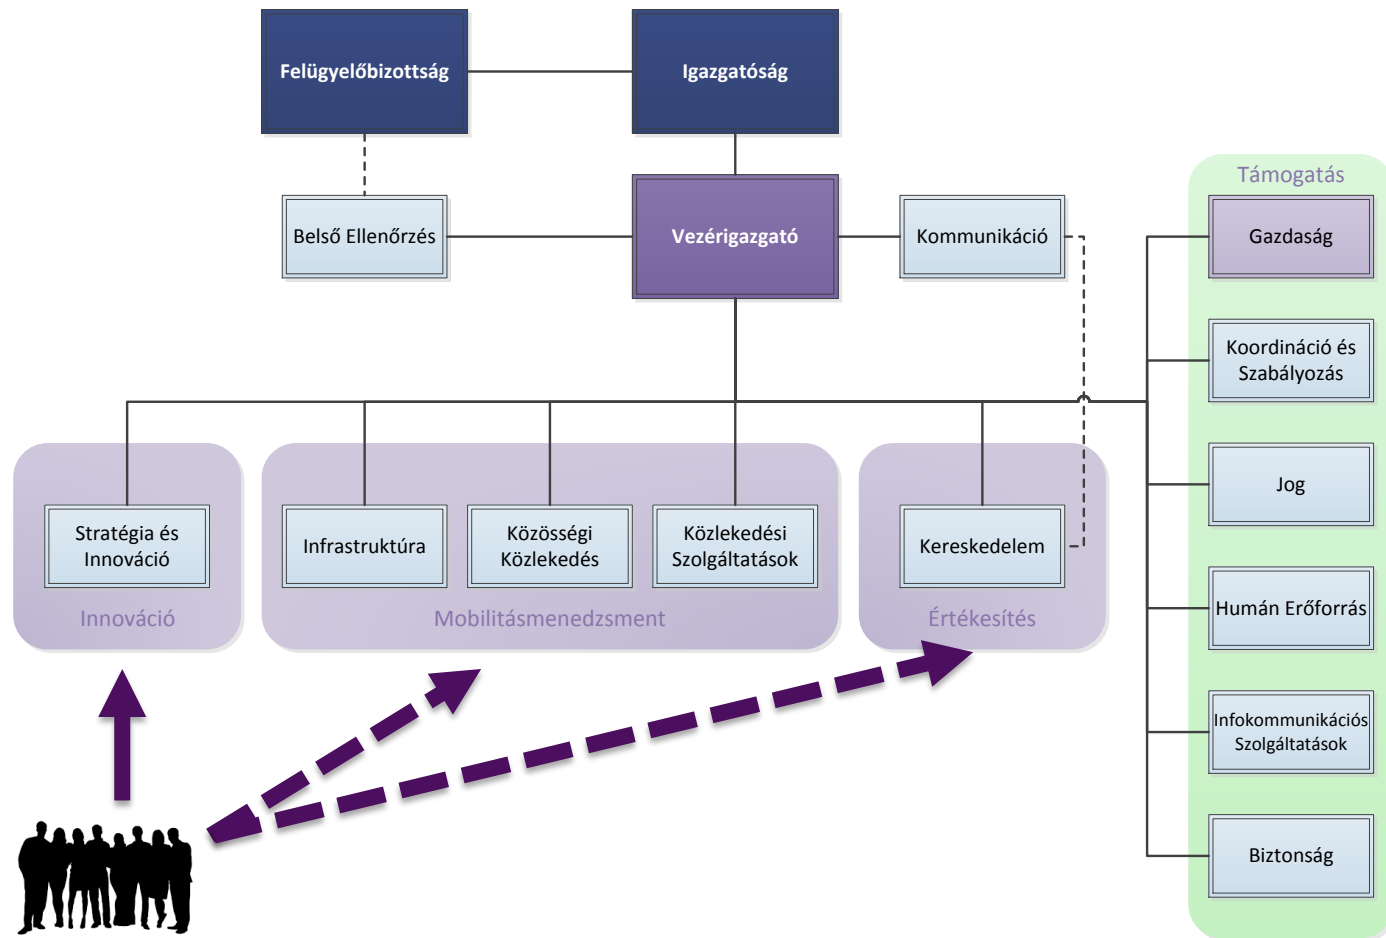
Felügyelőbizottság

Igazgatóság

Belső Ellenőrzés

Vezérigazgató

Kommunikáció

Támogatás

Gazdaság

Koordináció és Szabályozás

Jog

Humán Erőforrás

Infokommunikációs Szolgáltatások

Biztonság

Stratégia és Innováció

Innováció

Infrastruktúra

Közösségi Közlekedés

Közlekedési Szolgáltatások

Mobilitásmenedzsment

Kereskedelem

Értékesítés